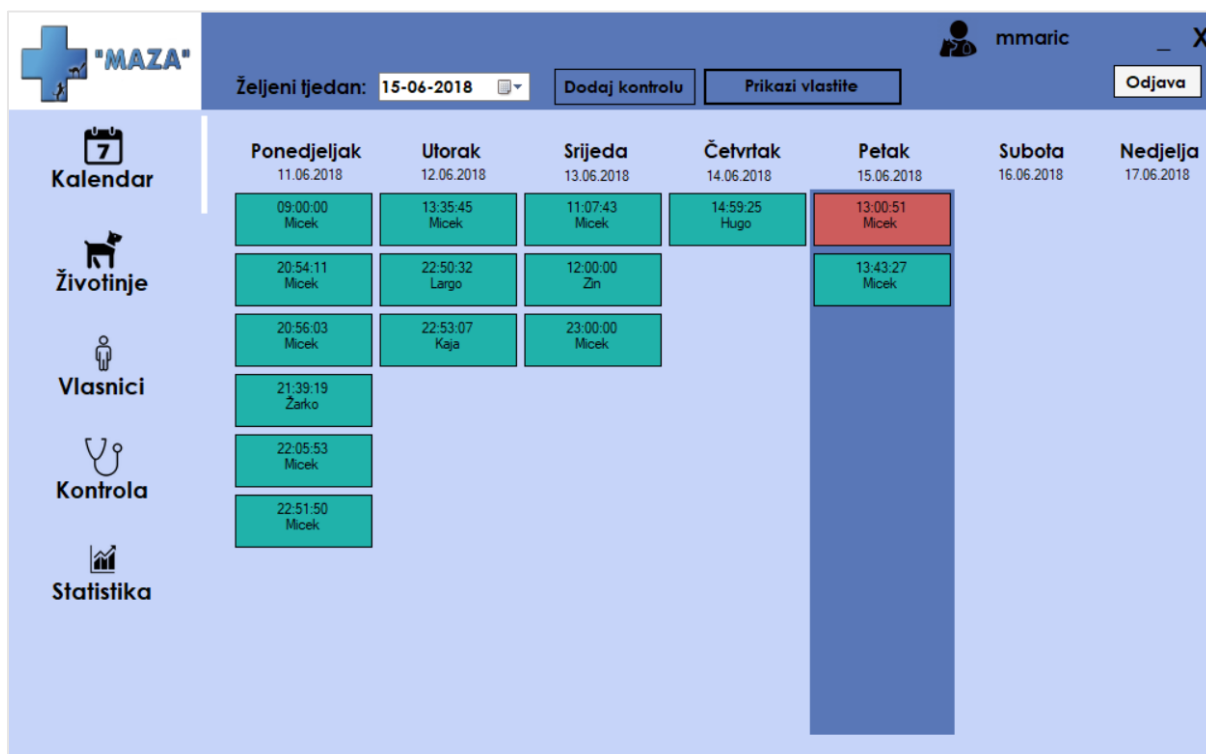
"MAZA"

Željeni tjedan: 15-06-2018 Dodaj kontrolu Prikazi vlastite

mmaric _ X

Odjava

7
Kalendar

Životinje

Vlasnici

Kontrola

Statistika

| Ponedjeljak 11.06.2018 | Utorak 12.06.2018 | Srijeda 13.06.2018 | Četvrtak 14.06.2018 | Petak 15.06.2018 | Subota 16.06.2018 | Nedjelja 17.06.2018 |
|---|---|---|---|---|---|---|
| 09:00:00 Micek | 13:35:45 Micek | 11:07:43 Micek | 14:59:25 Hugo | 13:00:51 Micek | | |
| 20:54:11 Micek | 22:50:32 Largo | 12:00:00 Zin | | 13:43:27 Micek | | |
| 20:56:03 Micek | 22:53:07 Kaja | 23:00:00 Micek | | | | |
| 21:39:19 Žarko | | | | | | |
| 22:05:53 Micek | | | | | | |
| 22:51:50 Micek | | | | | | |